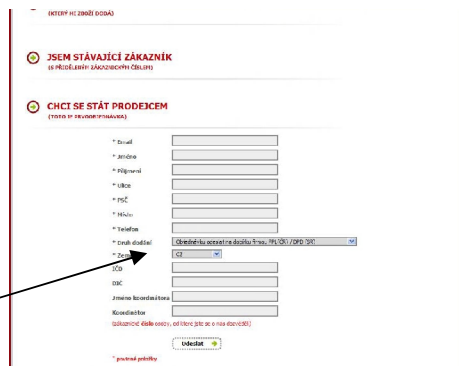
(KTERÝ MI ZBOŽÍ DODÁ)

JSEM STÁVAJÍCÍ ZÁKAZNÍK
(S PŘIDĚLENÝM ZÁKAZNICKÝM ČÍSLEM)

CHCI SE STÁT PRODEJCEM
(TOTO JE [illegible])

* Email
* Jméno
* Příjmení
* Ulice
* PSČ
* Město
* Telefon
* Druh dodání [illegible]
* Země CZ
IČO
DIČ
Jméno koordinátora
Koordinátor
(zákaznické číslo osoby, od které jste se o nás dozvěděl)

Odeslat

* povinné položky